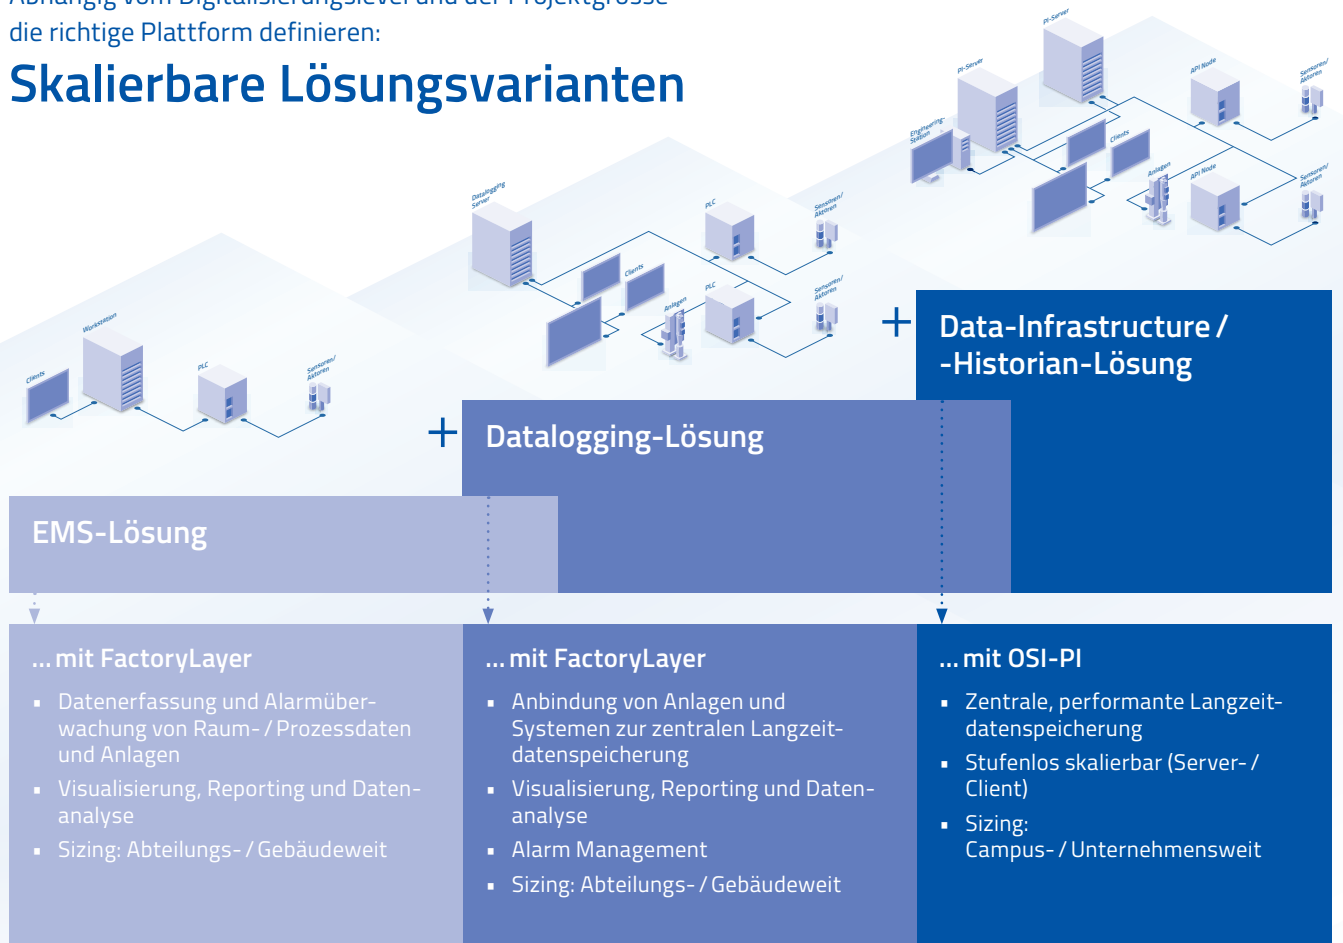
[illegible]
die richtige Plattform definieren:

Skalierbare Lösungsvarianten

PI-Server
PI-Server
API Node
Sensoren/ Aktoren
Engineering-Station
Clients
Anlagen
API Node
Sensoren/ Aktoren
Datalogging Server
PLC
Sensoren/ Aktoren
Clients
Anlagen
PLC
Sensoren/ Aktoren
Workstation
Clients
PLC
Sensoren/ Aktoren

+ Data-Infrastructure / -Historian-Lösung

+ Datalogging-Lösung

EMS-Lösung

... mit FactoryLayer
- Datenerfassung und Alarmüberwachung von Raum- / Prozessdaten und Anlagen
- Visualisierung, Reporting und Datenanalyse
- Sizing: Abteilungs- / Gebäudeweit

... mit FactoryLayer
- Anbindung von Anlagen und Systemen zur zentralen Langzeitdatenspeicherung
- Visualisierung, Reporting und Datenanalyse
- Alarm Management
- Sizing: Abteilungs- / Gebäudeweit

... mit OSI-PI
- Zentrale, performante Langzeitdatenspeicherung
- Stufenlos skalierbar (Server- / Client)
- Sizing: Campus- / Unternehmensweit